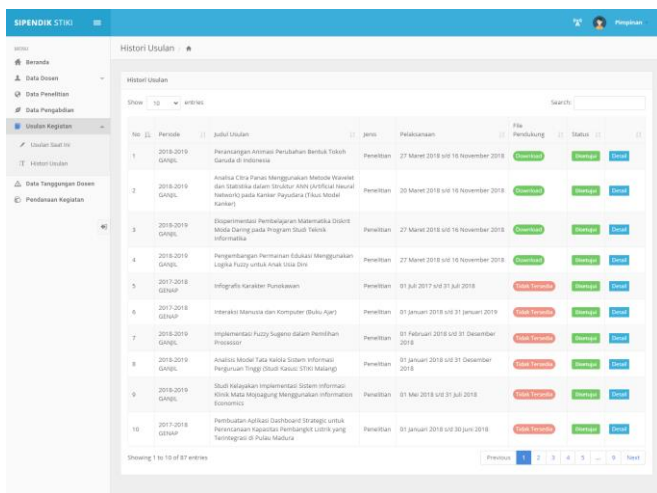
SIPENDIK STIKI

Pimpinan

MENU
Beranda
Data Dosen
Data Penelitian
Data Pengabdian
Usulan Kegiatan
Usulan Saat Ini
Histori Usulan
Data Tanggungan Dosen
Pendanaan Kegiatan

Histori Usulan

Histori Usulan

Show 10 entries

Search:

| No | Periode | Judul Usulan | Jenis | Pelaksanaan | File Pendukung | Status | |
|---|---|---|---|---|---|---|---|
| 1 | 2018-2019 GANJIL | Perancangan Animasi Perubahan Bentuk Tokoh Garuda di Indonesia | Penelitian | 27 Maret 2018 s/d 16 November 2018 | Download | Disetujui | Detail |
| 2 | 2018-2019 GANJIL | Analisa Citra Paras Menggunakan Metode Wavelet dan Statistika dalam Struktur ANN (Artificial Neural Network) pada Kanker Payudara (Tikus Model Kanker) | Penelitian | 20 Maret 2018 s/d 16 November 2018 | Download | Disetujui | Detail |
| 3 | 2018-2019 GANJIL | Eksperimentasi Pembelajaran Matematika Diskrit Moda Daring pada Program Studi Teknik Informatika | Penelitian | 27 Maret 2018 s/d 16 November 2018 | Download | Disetujui | Detail |
| 4 | 2018-2019 GANJIL | Pengembangan Permainan Edukasi Menggunakan Logika Fuzzy untuk Anak Usia Dini | Penelitian | 27 Maret 2018 s/d 16 November 2018 | Download | Disetujui | Detail |
| 5 | 2017-2018 GENAP | Infografis Karakter Punokawan | Penelitian | 01 Juli 2017 s/d 31 Juli 2018 | Tidak Tersedia | Disetujui | Detail |
| 6 | 2017-2018 GENAP | Interaksi Manusia dan Komputer (Buku Ajar) | Penelitian | 01 Januari 2018 s/d 31 Januari 2019 | Tidak Tersedia | Disetujui | Detail |
| 7 | 2018-2019 GANJIL | Implementasi Fuzzy Sugeno dalam Pemilihan Processor | Penelitian | 01 Februari 2018 s/d 31 Desember 2018 | Tidak Tersedia | Disetujui | Detail |
| 8 | 2018-2019 GANJIL | Analisis Model Tata Kelola Sistem Informasi Perguruan Tinggi (Studi Kasus STIKI Malang) | Penelitian | 01 Januari 2018 s/d 31 Desember 2018 | Tidak Tersedia | Disetujui | Detail |
| 9 | 2018-2019 GANJIL | Studi Kelayakan Implementasi Sistem Informasi Klinik Mata Mojoagung Menggunakan Information Economics | Penelitian | 01 Mei 2018 s/d 31 Juli 2018 | Tidak Tersedia | Disetujui | Detail |
| 10 | 2017-2018 GENAP | Pembuatan Aplikasi Dashboard Strategic untuk Perencanaan Kapasitas Pembangkit Listrik yang Terintegrasi di Pulau Madura | Penelitian | 01 Januari 2018 s/d 30 Juni 2018 | Tidak Tersedia | Disetujui | Detail |

Showing 1 to 10 of 87 entries

Previous 1 2 3 4 5 ... 9 Next